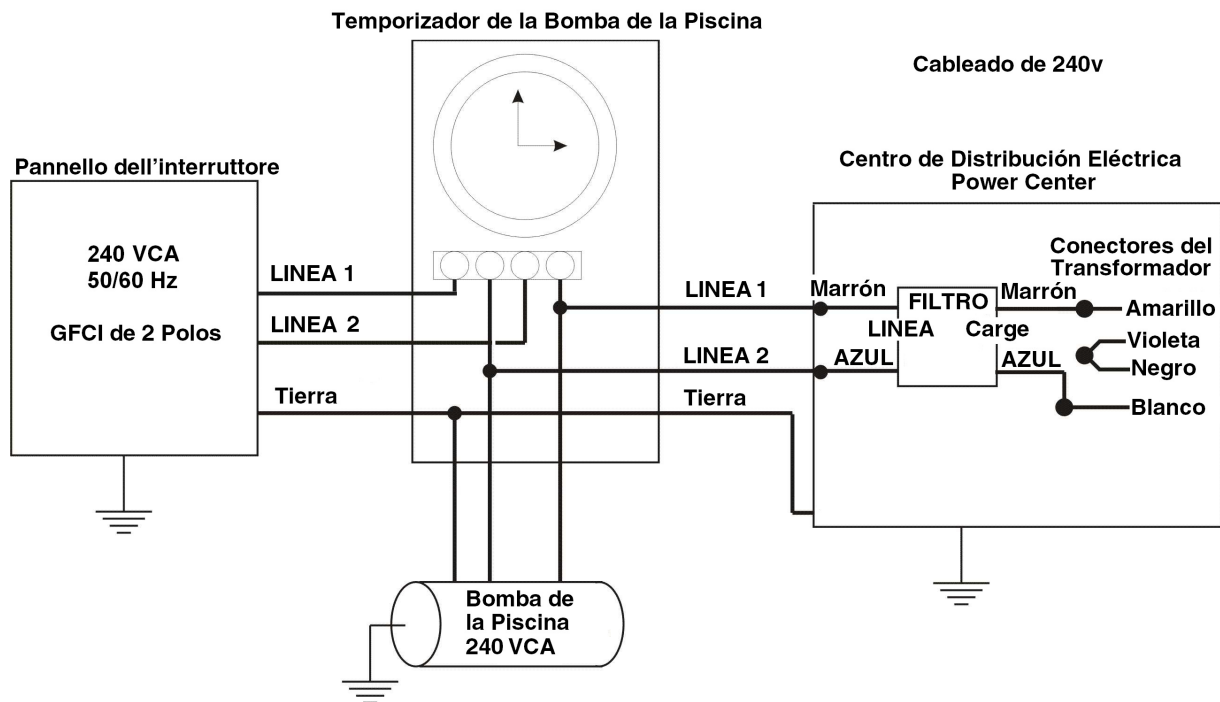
Temporizador de la Bomba de la Piscina

Cableado de 240v

Pannello dell'interruttore

240 VCA
50/60 Hz

GFCI de 2 Polos

LINEA 1

LINEA 2

Tierra

Centro de Distribución Eléctrica
Power Center

Conectores del Transformador

LINEA 1

Marrón

FILTRO

Marrón

Amarillo

LINEA

Carge

Violeta

LINEA 2

AZUL

AZUL

Negro

Tierra

Blanco

Bomba de la Piscina 240 VCA